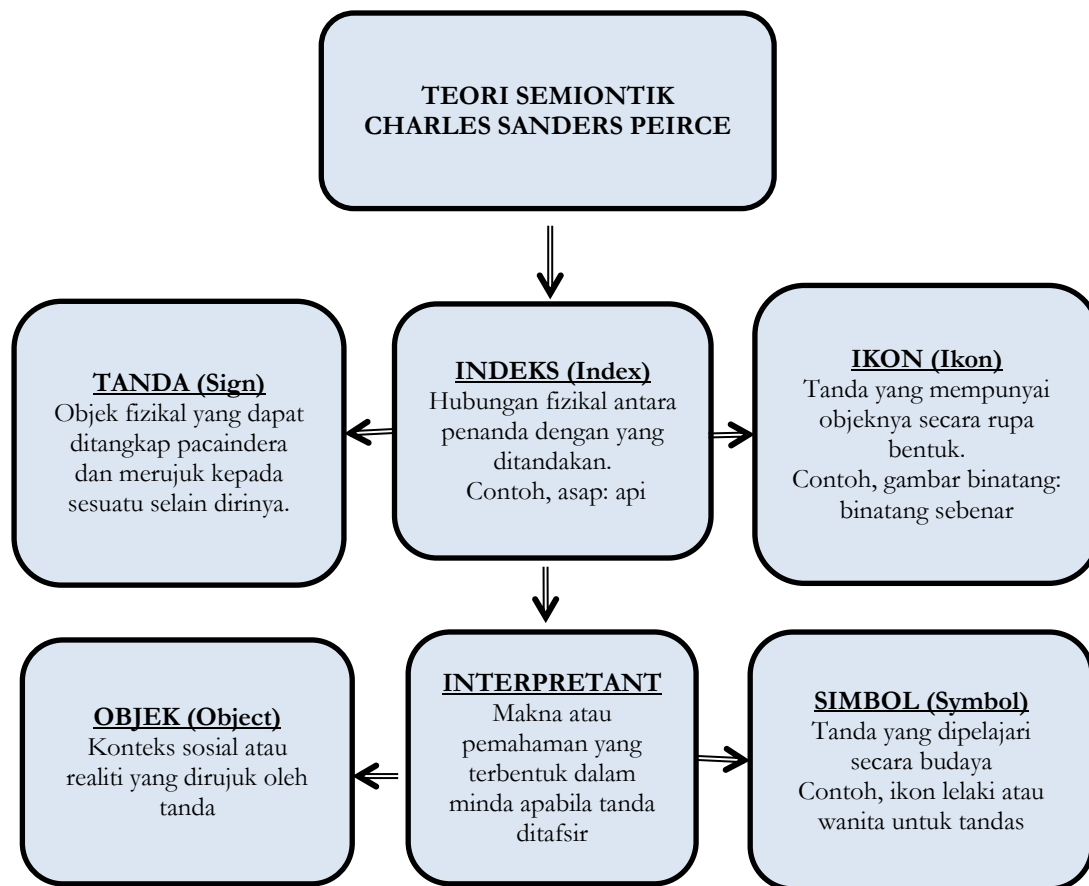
TEORI SEMIONTIK CHARLES SANDERS PEIRCE

TANDA (Sign)
Objek fizikal yang dapat ditangkap pacaindera dan merujuk kepada sesuatu selain dirinya.

INDEKS (Index)
Hubungan fizikal antara penanda dengan yang ditandakan.
Contoh, asap: api

IKON (Ikon)
Tanda yang mempunyai objeknya secara rupa bentuk.
Contoh, gambar binatang: binatang sebenar

OBJEK (Object)
Konteks sosial atau realiti yang dirujuk oleh tanda

INTERPRETANT
Makna atau pemahaman yang terbentuk dalam minda apabila tanda ditafsir

SIMBOL (Symbol)
Tanda yang dipelajari secara budaya
Contoh, ikon lelaki atau wanita untuk tandas